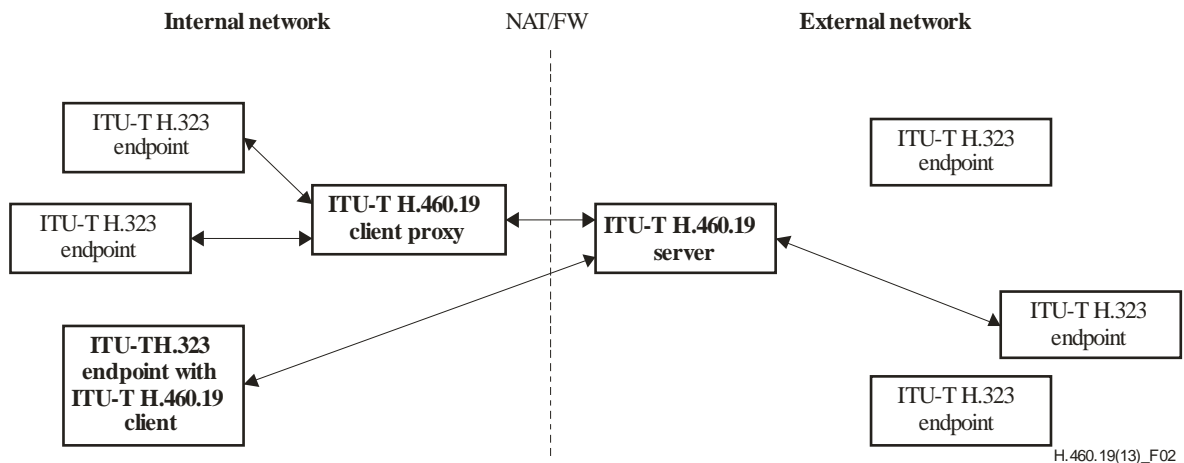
Internal network

NAT/FW

External network

ITU-T H.323 endpoint

ITU-T H.323 endpoint

ITU-T H.460.19 client proxy

ITU-T H.460.19 server

ITU-T H.323 endpoint

ITU-T H.323 endpoint

ITU-TH.323 endpoint with ITU-T H.460.19 client

ITU-T H.323 endpoint

H.460.19(13)_F02